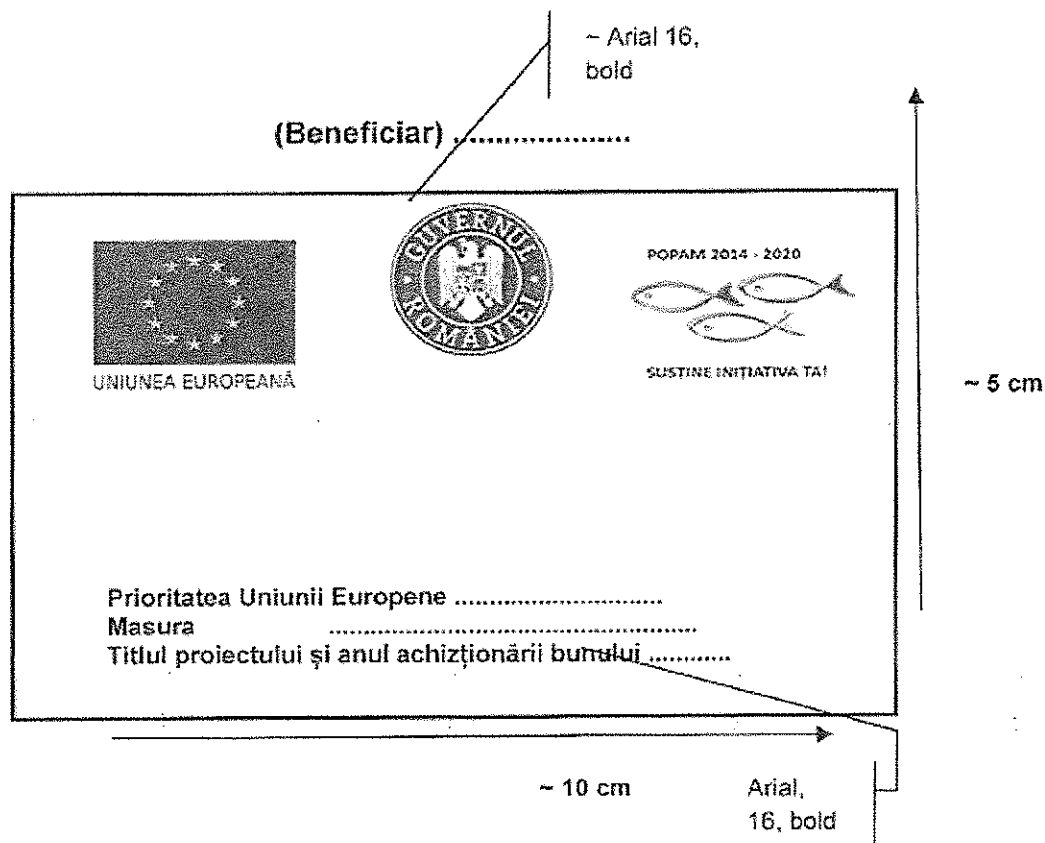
~ Arial 16, bold

(Beneficiar) ....................

GUVERNUL ROMÂNIEI

UNIUNEA EUROPEANĂ

POPAM 2014 - 2020

SUSTINE INIȚIATIVA TA!

~ 5 cm

Prioritatea Uniunii Europene ..............................
Masura .....................................................
Titlul proiectului și anul achiziționării bunului ...........

~ 10 cm

Arial, 16, bold